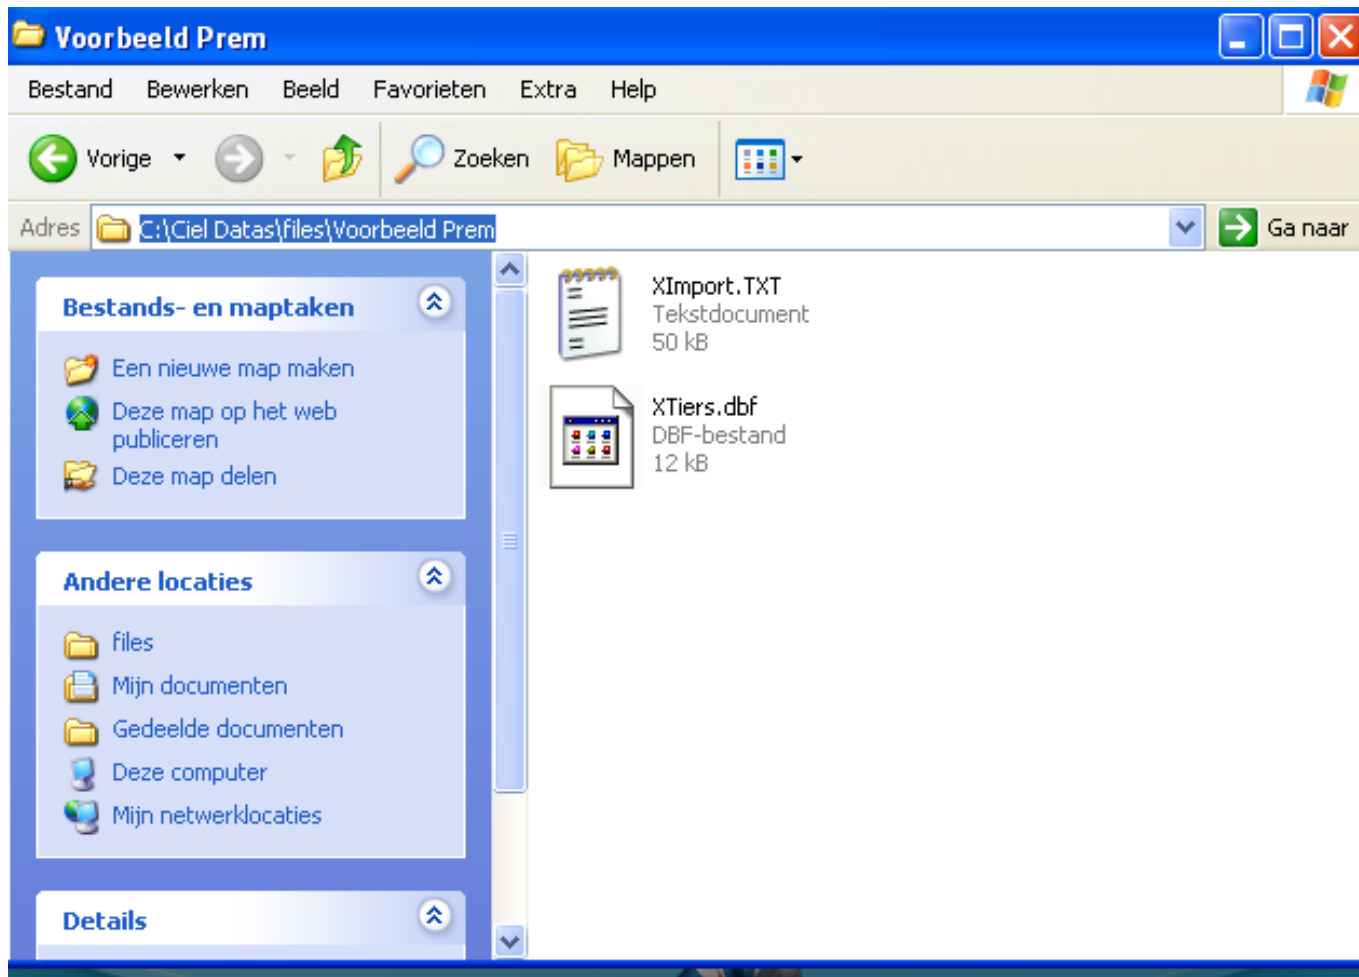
Voorbeeld Prem

Bestand Bewerken Beeld Favorieten Extra Help

Vorige Zoeken Mappen

Adres C:\Ciel Datas\files\Voorbeeld Prem Ga naar

Bestands- en maptaken

Een nieuwe map maken
Deze map op het web publiceren
Deze map delen

Andere locaties

files
Mijn documenten
Gedeelde documenten
Deze computer
Mijn netwerklocaties

Details

XImport.TXT
Tekstdocument
50 kB

XTiers.dbf
DBF-bestand
12 kB